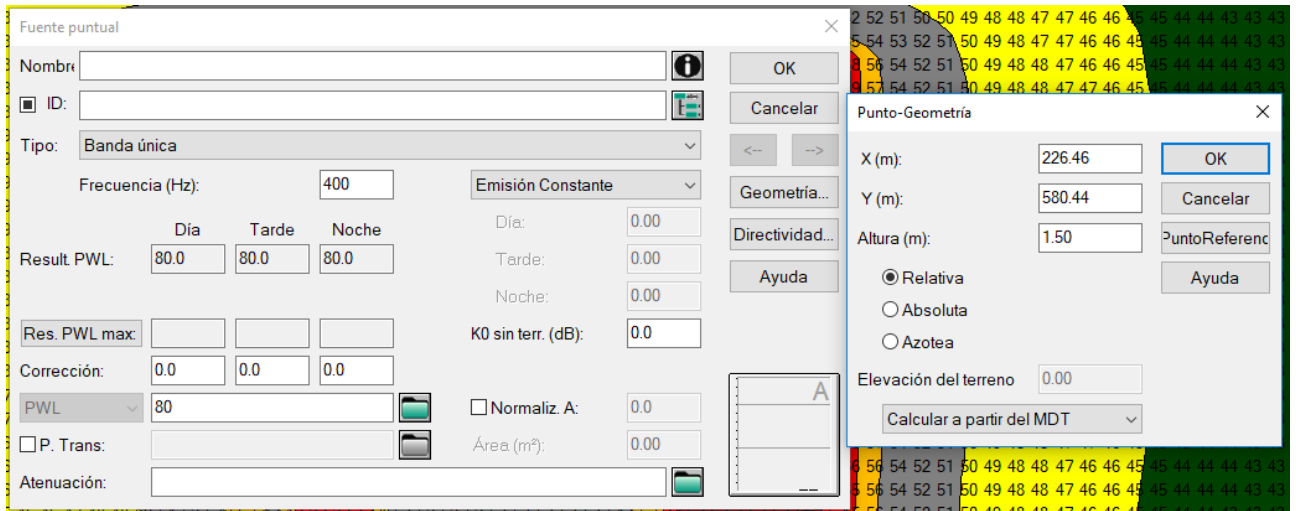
Fuente puntual

Nombre

ID:

Tipo: Banda única

Frecuencia (Hz): 400

Emisión Constante

Día Tarde Noche

Result. PWL: 80.0 80.0 80.0

Día: 0.00

Tarde: 0.00

Noche: 0.00

Res. PWL max:

K0 sin terr. (dB): 0.0

Corrección: 0.0 0.0 0.0

PWL 80

Normaliz. A: 0.0

P. Trans:

Área (m²): 0.00

Atenuación:

OK

Cancelar

<-- -->

Geometría...

Directividad...

Ayuda

A

2 52 51 50 50 49 48 48 47 47 46 46 45 45 44 44 44 43 43

5 54 53 52 51 50 49 48 47 47 46 46 45 45 44 44 44 43 43

56 54 52 51 50 49 48 48 47 47 46 46 45 45 44 44 44 43 43

57 54 52 51 50 49 48 48 47 47 46 45

Punto-Geometría

X (m): 226.46

Y (m): 580.44

Altura (m): 1.50

Relativa

Absoluta

Azotea

Elevación del terreno 0.00

Calcular a partir del MDT

OK

Cancelar

PuntoReferenc

Ayuda

6 56 54 52 51 50 49 48 48 47 47 46 46 45

5 56 54 52 51 50 49 48 48 47 47 46 46 45

5 56 54 52 51 50 49 48 48 47 47 46 45